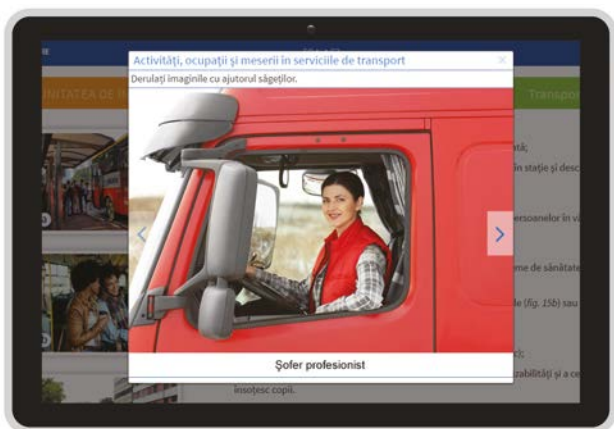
Activități, ocupații și meserii în serviciile de transport
Derulați imaginile cu ajutorul săgeților.
Șofer profesionist
UNITATEA DE
Transpor
ați;
în stație și desc
ersoanelor în v
e de sănătate
(fig. 15b) sau
zabilități și a ce
însoțesc copii.